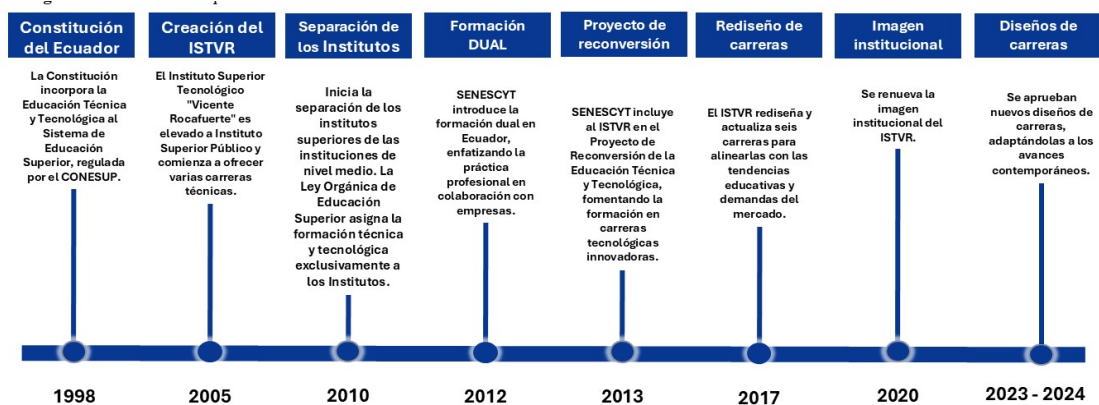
Constitución del Ecuador

La Constitución incorpora la Educación Técnica y Tecnológica al Sistema de Educación Superior, regulada por el CONESUP.

1998

Creación del ISTVR

El Instituto Superior Tecnológico "Vicente Rocafuerte" es elevado a Instituto Superior Público y comienza a ofrecer varias carreras técnicas.

2005

Separación de los Institutos

Inicia la separación de los institutos superiores de las instituciones de nivel medio. La Ley Orgánica de Educación Superior asigna la formación técnica y tecnológica exclusivamente a los Institutos.

2010

Formación DUAL

SENESCYT introduce la formación dual en Ecuador, enfatizando la práctica profesional en colaboración con empresas.

2012

Proyecto de reconversión

SENESCYT incluye al ISTVR en el Proyecto de Reconversión de la Educación Técnica y Tecnológica, fomentando la formación en carreras tecnológicas innovadoras.

2013

Rediseño de carreras

El ISTVR rediseña y actualiza seis carreras para alinearlas con las tendencias educativas y demandas del mercado.

2017

Imagen institucional

Se renueva la imagen institucional del ISTVR.

2020

Diseños de carreras

Se aprueban nuevos diseños de carreras, adaptándolas a los avances contemporáneos.

2023 - 2024